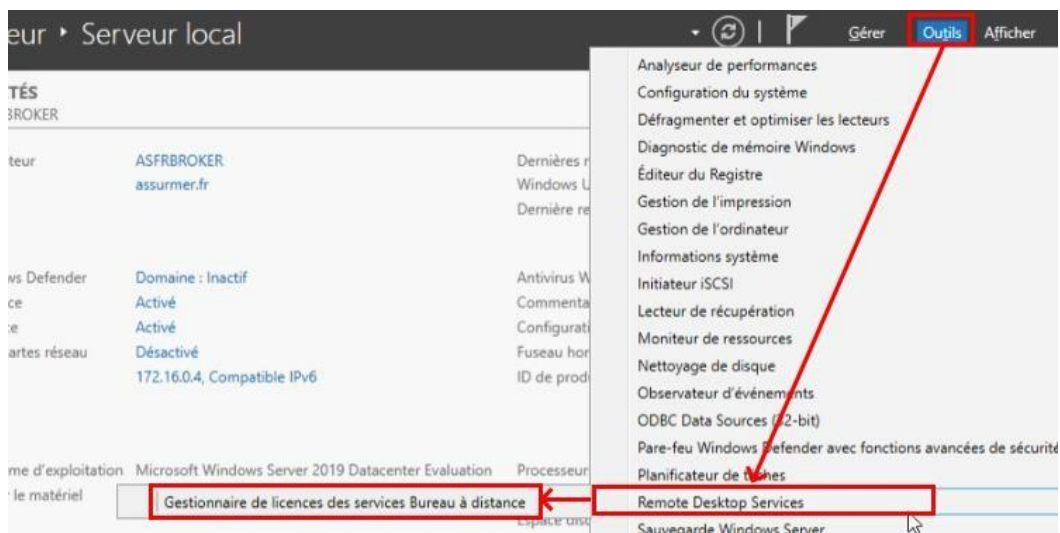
eur ‣ Serveur local

Gérer Outils Afficher

TÉS
BROKER

teur ASFRBROKER
assurmer.fr

Dernières r
Windows U
Dernière re

vs Defender Domaine : Inactif
ce Activé
e Activé
artes réseau Désactivé
172.16.0.4, Compatible IPv6

Antivirus W
Commenta
Configurati
Fuseau hor
ID de prod

me d'exploitation Microsoft Windows Server 2019 Datacenter Evaluation
le matériel

Processeur
Espace disq

Gestionnaire de licences des services Bureau à distance

Analyseur de performances
Configuration du système
Défragmenter et optimiser les lecteurs
Diagnostic de mémoire Windows
Éditeur du Registre
Gestion de l'impression
Gestion de l'ordinateur
Informations système
Initiateur iSCSI
Lecteur de récupération
Moniteur de ressources
Nettoyage de disque
Observateur d'événem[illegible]nts
ODBC Data Sources ([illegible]2-bit)
Pare-feu Windows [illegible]efender avec fonctions avancées de sécurité
Planificateur de t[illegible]ches
Remote Desktop Services
Sauvegarde Windows Server